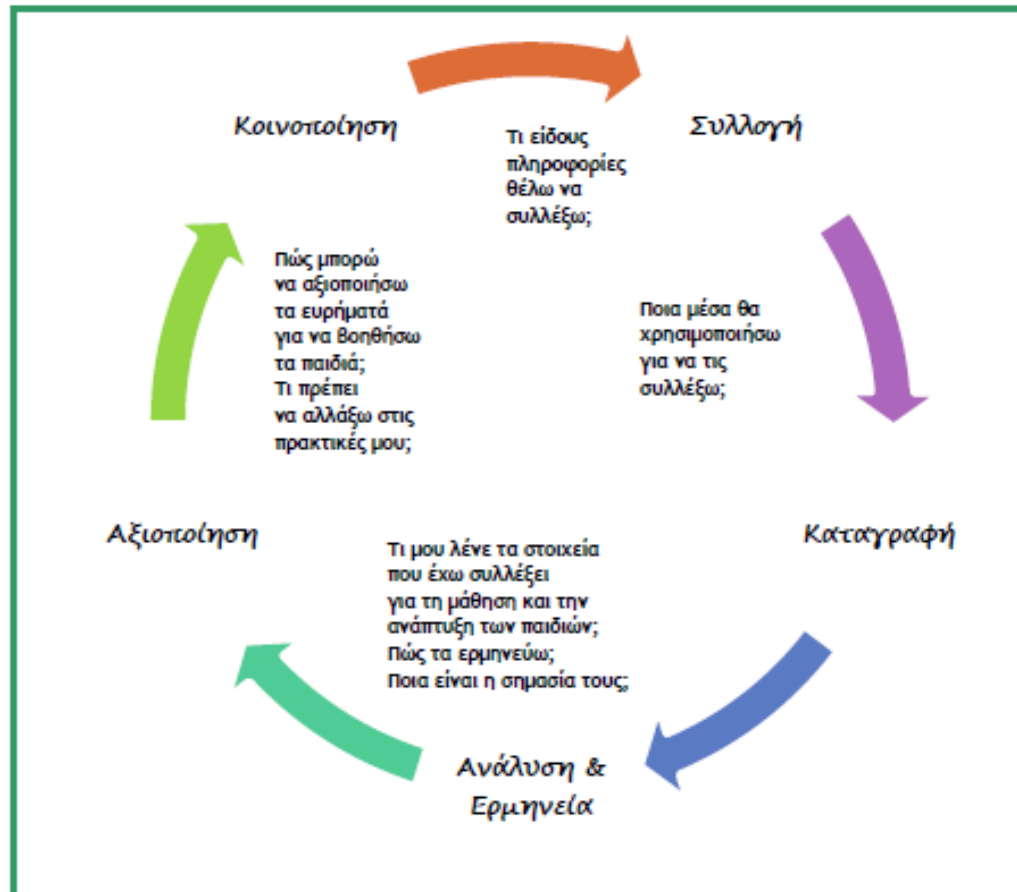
Κοινοποίηση

Τι είδους πληροφορίες θέλω να συλλέξω;

Συλλογή

Πώς μπορώ να αξιοποιήσω τα ευρήματά για να βοηθήσω τα παιδιά; Τι πρέπει να αλλάξω στις πρακτικές μου;

Ποια μέσα θα χρησιμοποιήσω για να τις συλλέξω;

Αξιοποίηση

Τι μου λένε τα στοιχεία που έχω συλλέξει για τη μάθηση και την ανάπτυξη των παιδιών; Πώς τα ερμηνεύω; Ποια είναι η σημασία τους;

Καταγραφή

Ανάλυση & Ερμηνεία